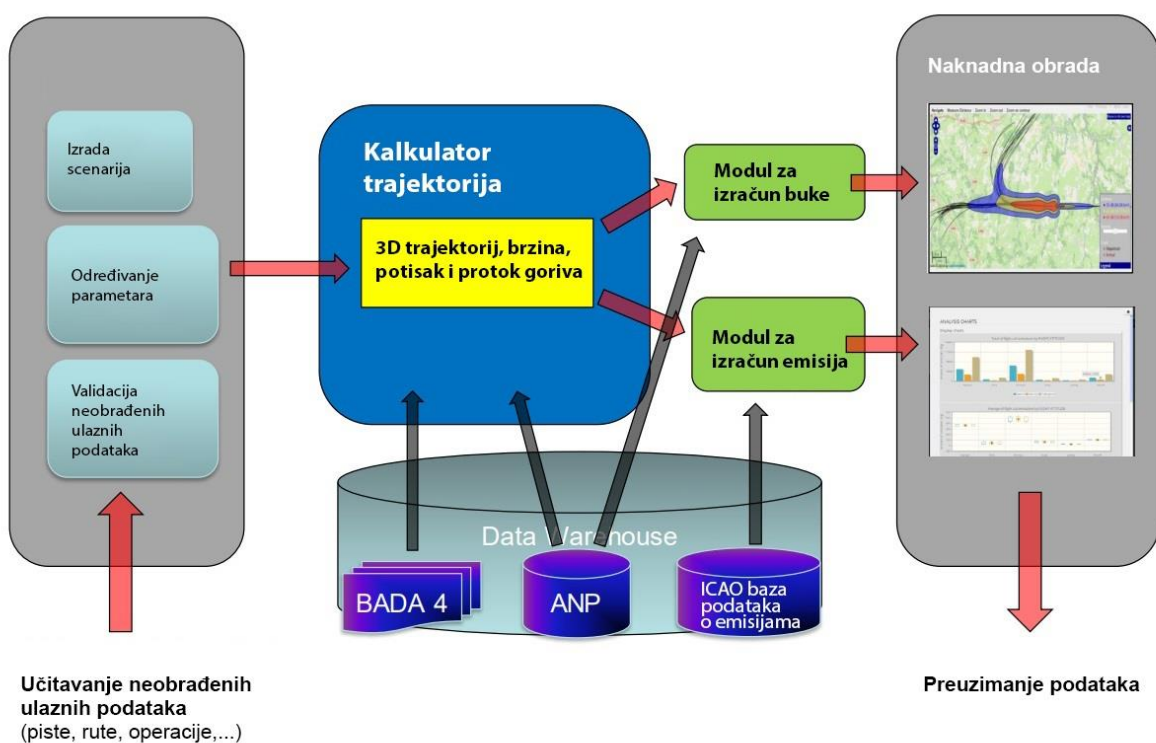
Izrada scenarija

Određivanje parametara

Validacija neobrađenih ulaznih podataka

Kalkulator trajektorija

3D trajektorij, brzina, potisak i protok goriva

Modul za izračun buke

Modul za izračun emisija

Naknadna obrada

Data Warehouse

BADA 4

ANP

ICAO baza podataka o emisijama

Učitavanje neobrađenih ulaznih podataka
(piste, rute, operacije,...)

Preuzimanje podataka